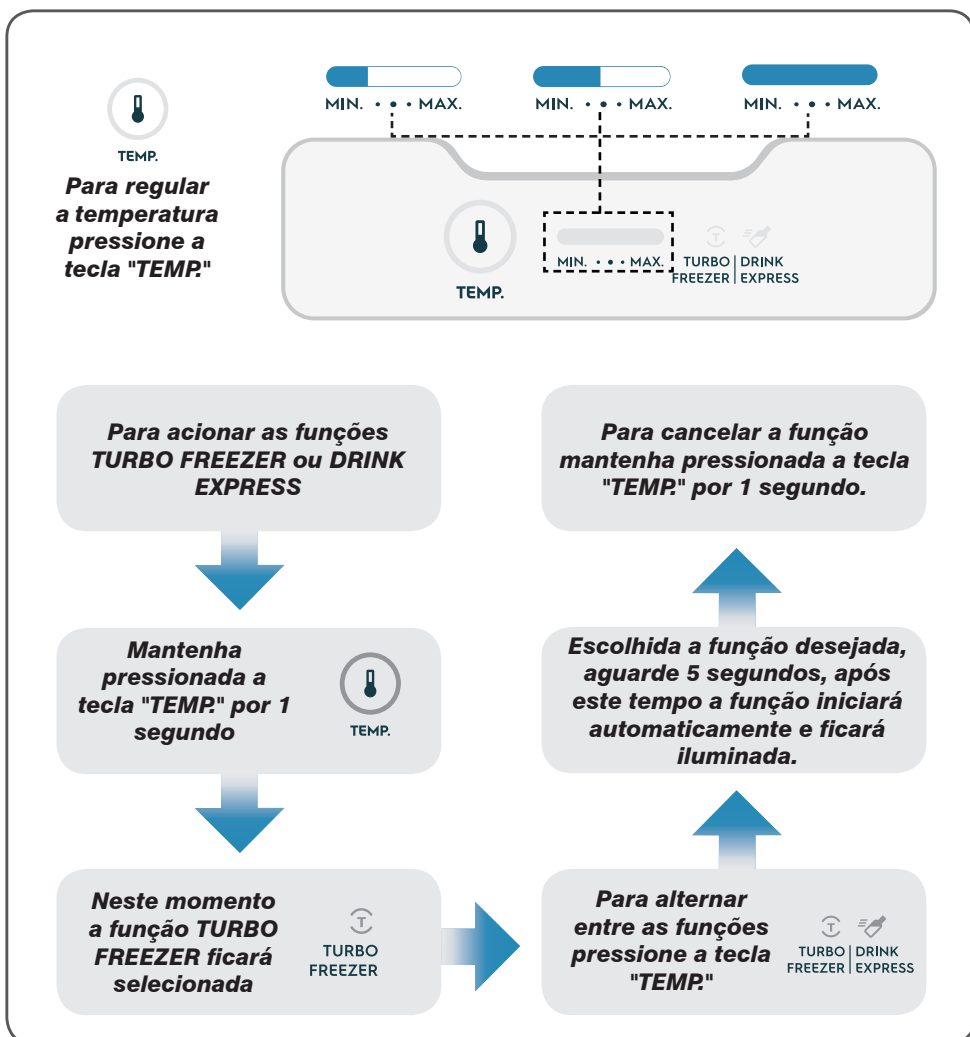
TEMP.

Para regular a temperatura pressione a tecla "TEMP."

MIN. • • • MAX.

MIN. • • • MAX.

MIN. • • • MAX.

TEMP.

MIN. • • • MAX.

TURBO FREEZER | DRINK EXPRESS

Para acionar as funções TURBO FREEZER ou DRINK EXPRESS

Mantenha pressionada a tecla "TEMP." por 1 segundo

TEMP.

Neste momento a função TURBO FREEZER ficará selecionada

TURBO FREEZER

Para alternar entre as funções pressione a tecla "TEMP."

TURBO FREEZER | DRINK EXPRESS

Escolhida a função desejada, aguarde 5 segundos, após este tempo a função iniciará automaticamente e ficará iluminada.

Para cancelar a função mantenha pressionada a tecla "TEMP." por 1 segundo.